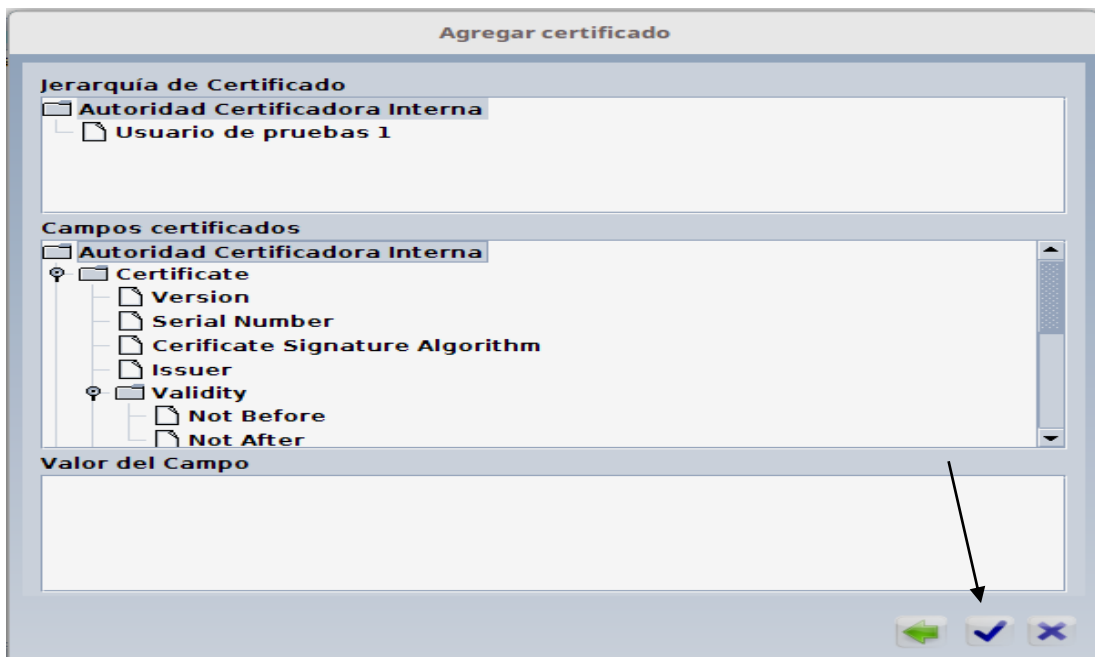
Agregar certificado

Jerarquía de Certificado

Autoridad Certificadora Interna

Usuario de pruebas 1

Campos certificados

Autoridad Certificadora Interna

Certificate

Version

Serial Number

Cerificate Signature Algorithm

Issuer

Validity

Not Before

Not After

Valor del Campo